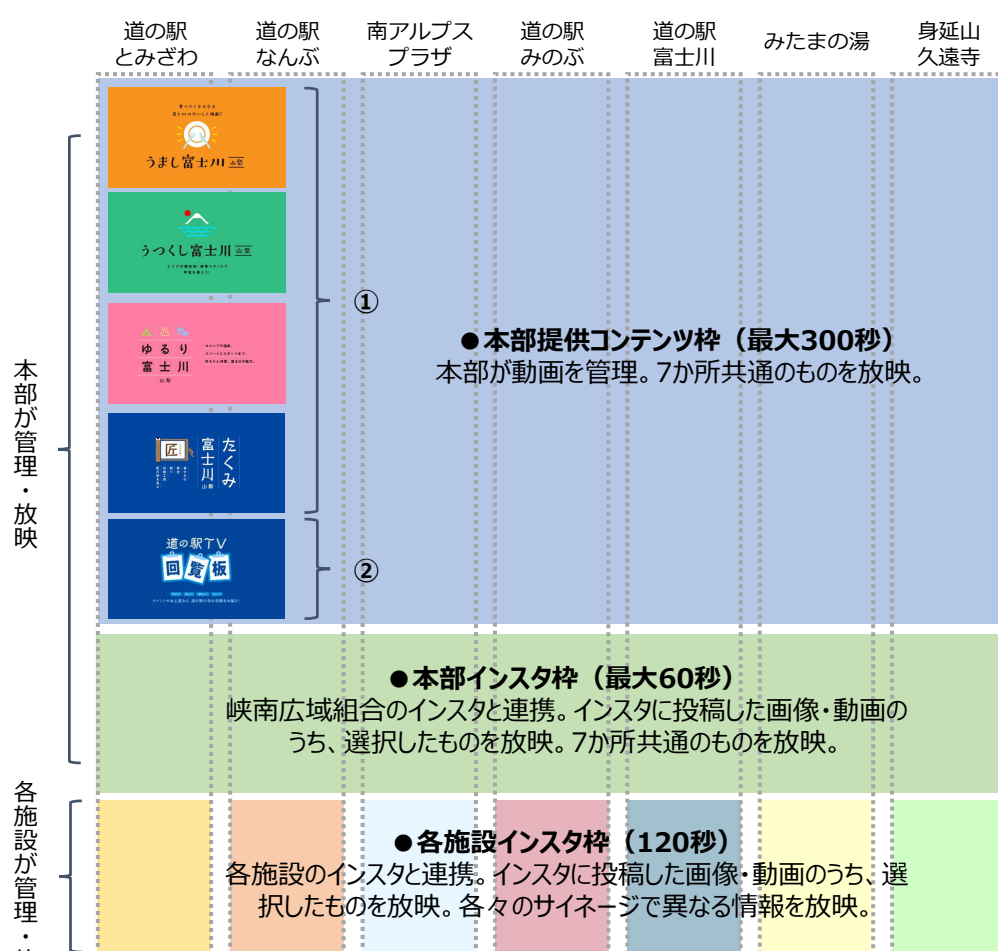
道の駅 とみざわ

道の駅 なんぶ

南アルプス プラザ

道の駅 みのぶ

道の駅 富士川

みたまの湯

身延山 久遠寺

本部が管理・放映

うまし富士川 山梨

うつくし富士川 山梨

ゆるり 富士川 山梨

匠 富士川 山梨 たくみ

道の駅TV 回覧板

①

②

●本部提供コンテンツ枠（最大300秒）
本部が動画を管理。7か所共通のものを放映。

●本部インスタ枠（最大60秒）
峡南広域組合のインスタと連携。インスタに投稿した画像・動画のうち、選択したものを放映。7か所共通のものを放映。

各施設が管理・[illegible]

●各施設インスタ枠（120秒）
各施設のインスタと連携。インスタに投稿した画像・動画のうち、選択したものを放映。各々のサイネージで異なる情報を放映。